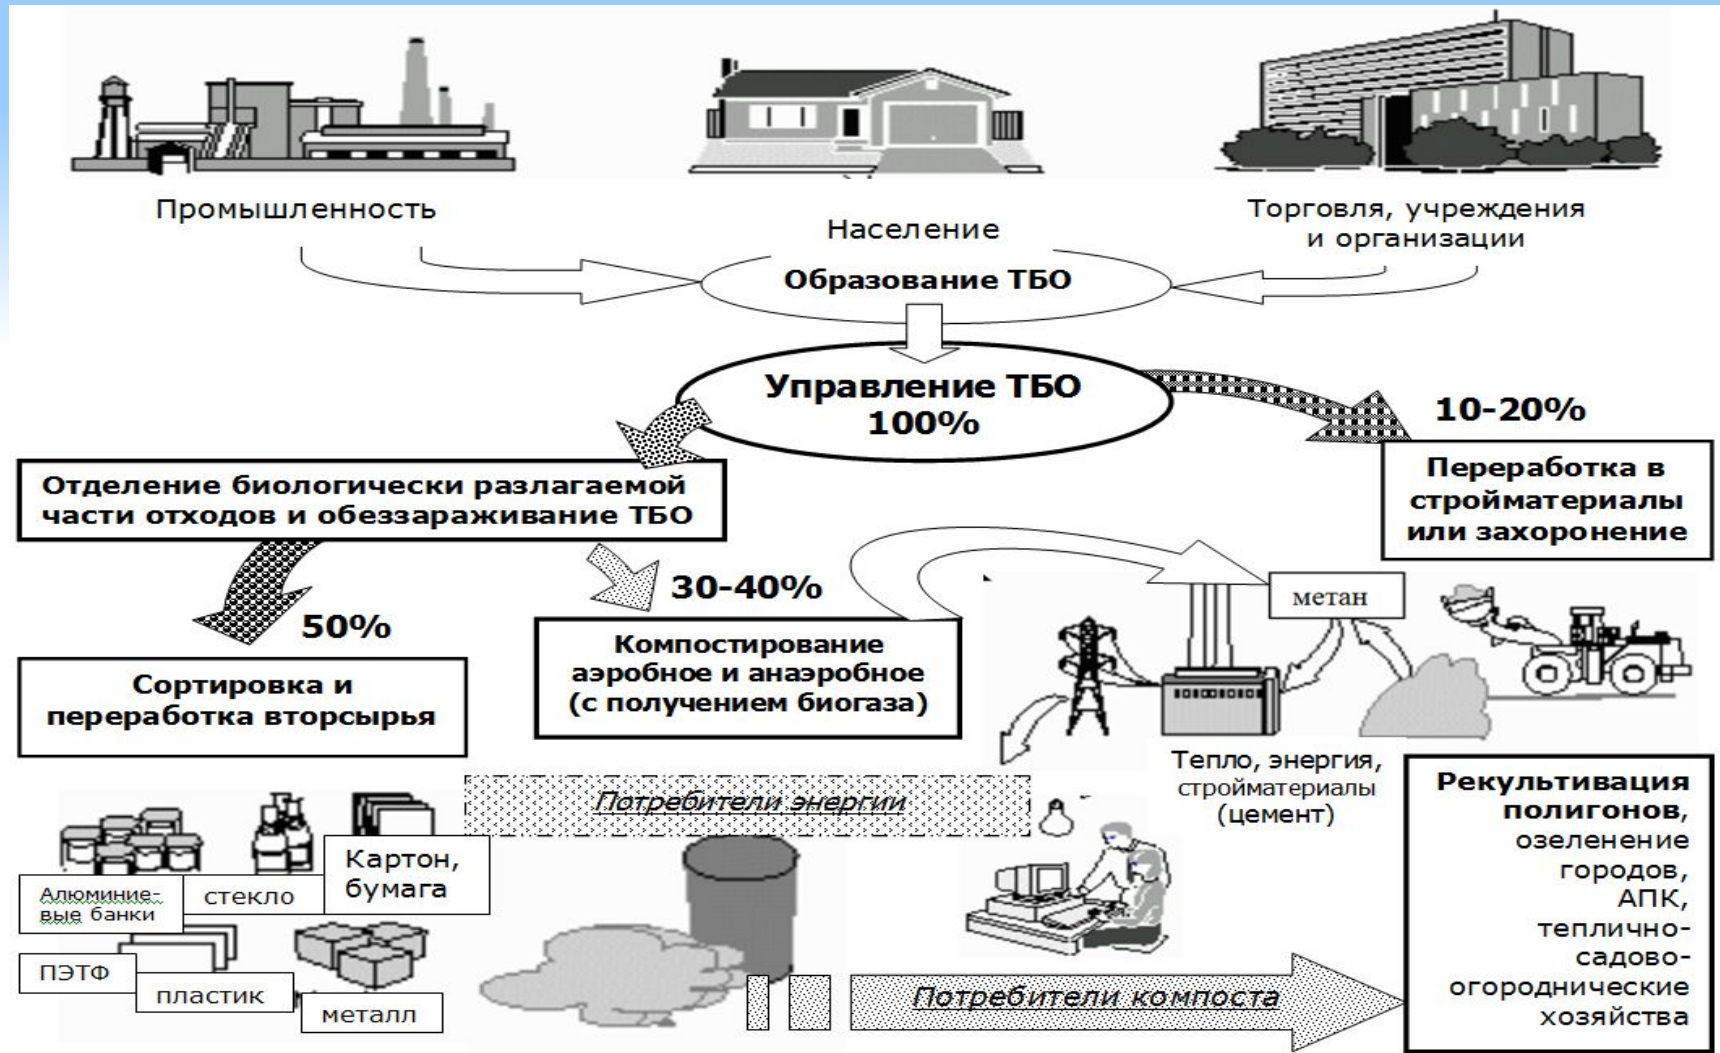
Промышленность

Население

Торговля, учреждения и организации

Образование ТБО

Управление ТБО 100%

10-20%

Переработка в стройматериалы или захоронение

Отделение биологически разлагаемой части отходов и обеззараживание ТБО

50%

30-40%

метан

Компостирование аэробное и анаэробное (с получением биогаза)

Сортировка и переработка вторсырья

Тепло, энергия, стройматериалы (цемент)

Рекультивация полигонов, озеленение городов, АПК, теплично-садово-огороднические хозяйства

Потребители энергии

Картон, бумага

Алюминие-вые банки

стекло

ПЭТФ

пластик

металл

Потребители компоста